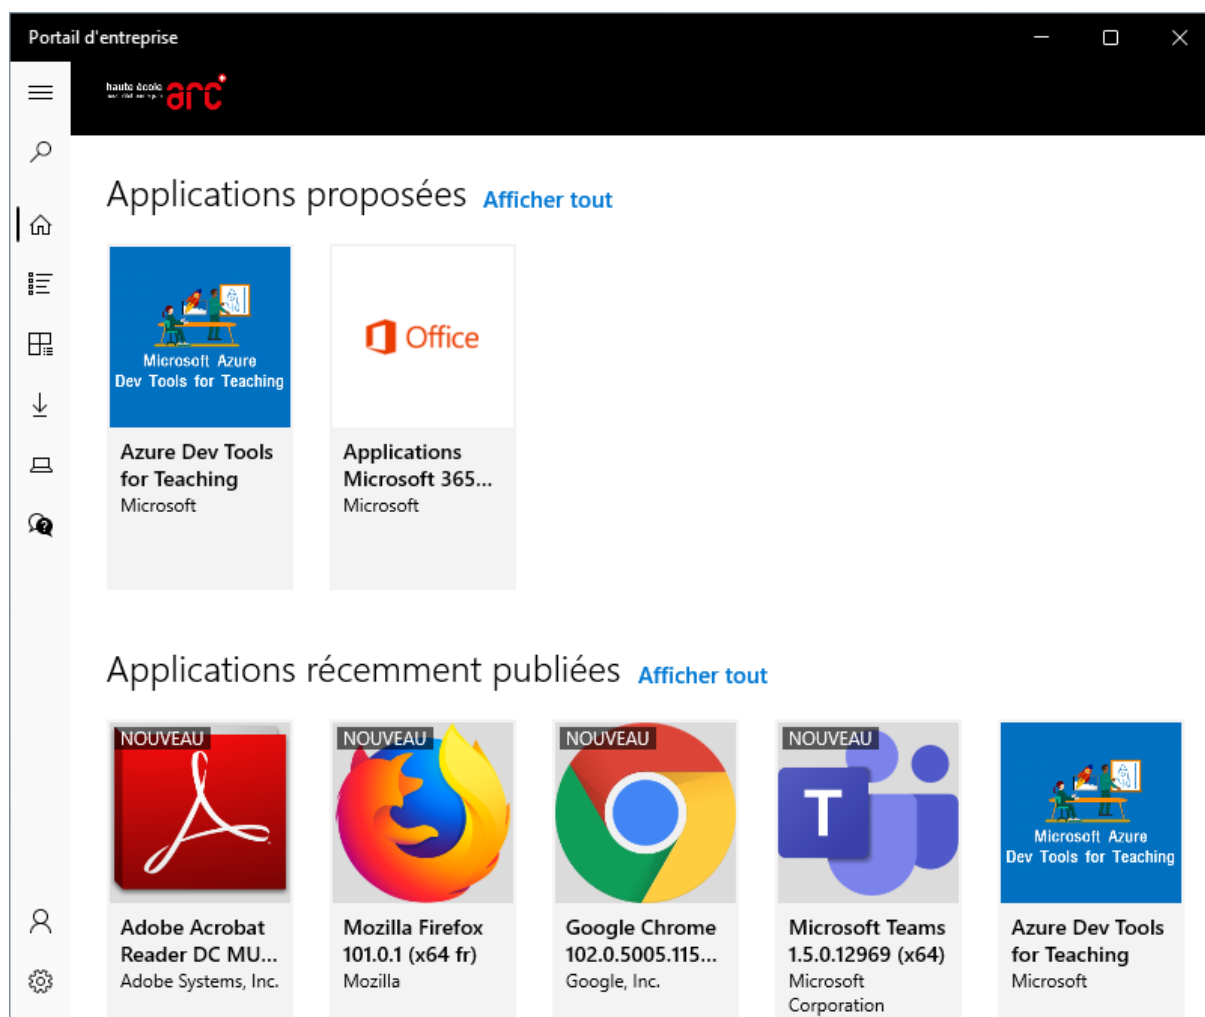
Portail d'entreprise

haute école arc

Applications proposées Afficher tout

Microsoft Azure Dev Tools for Teaching

Azure Dev Tools for Teaching
Microsoft

Office

Applications Microsoft 365...
Microsoft

Applications récemment publiées Afficher tout

NOUVEAU
Adobe Acrobat Reader DC MU...
Adobe Systems, Inc.

NOUVEAU
Mozilla Firefox 101.0.1 (x64 fr)
Mozilla

NOUVEAU
Google Chrome 102.0.5005.115...
Google, Inc.

NOUVEAU
T
Microsoft Teams 1.5.0.12969 (x64)
Microsoft Corporation

Microsoft Azure Dev Tools for Teaching
Azure Dev Tools for Teaching
Microsoft